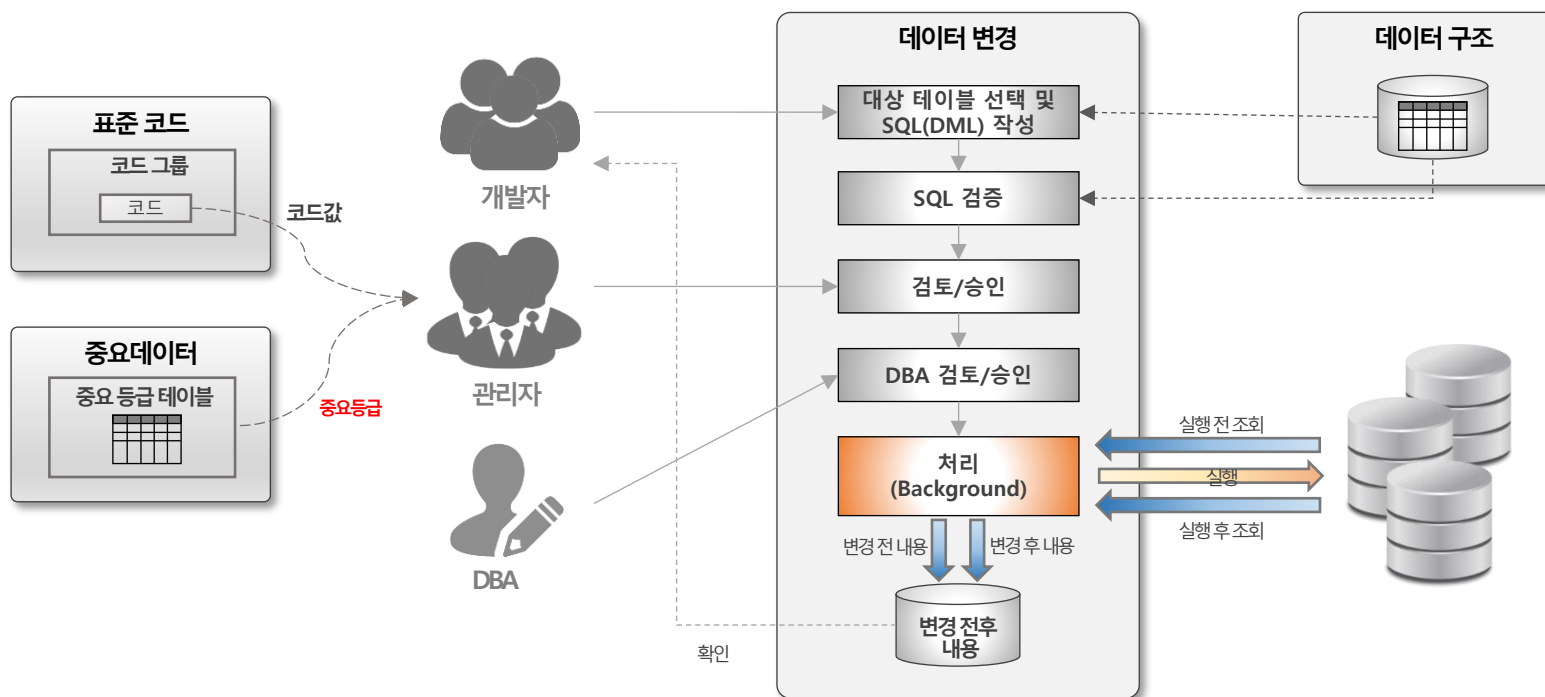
표준 코드
코드 그룹
코드
코드값

중요데이터
중요 등급 테이블
중요등급

개발자
관리자
DBA

데이터 변경
대상 테이블 선택 및 SQL(DML) 작성
SQL 검증
검토/승인
DBA 검토/승인
처리 (Background)
변경 전 내용
변경 후 내용
변경 전후 내용
확인

데이터 구조

실행 전 조회
실행
실행 후 조회